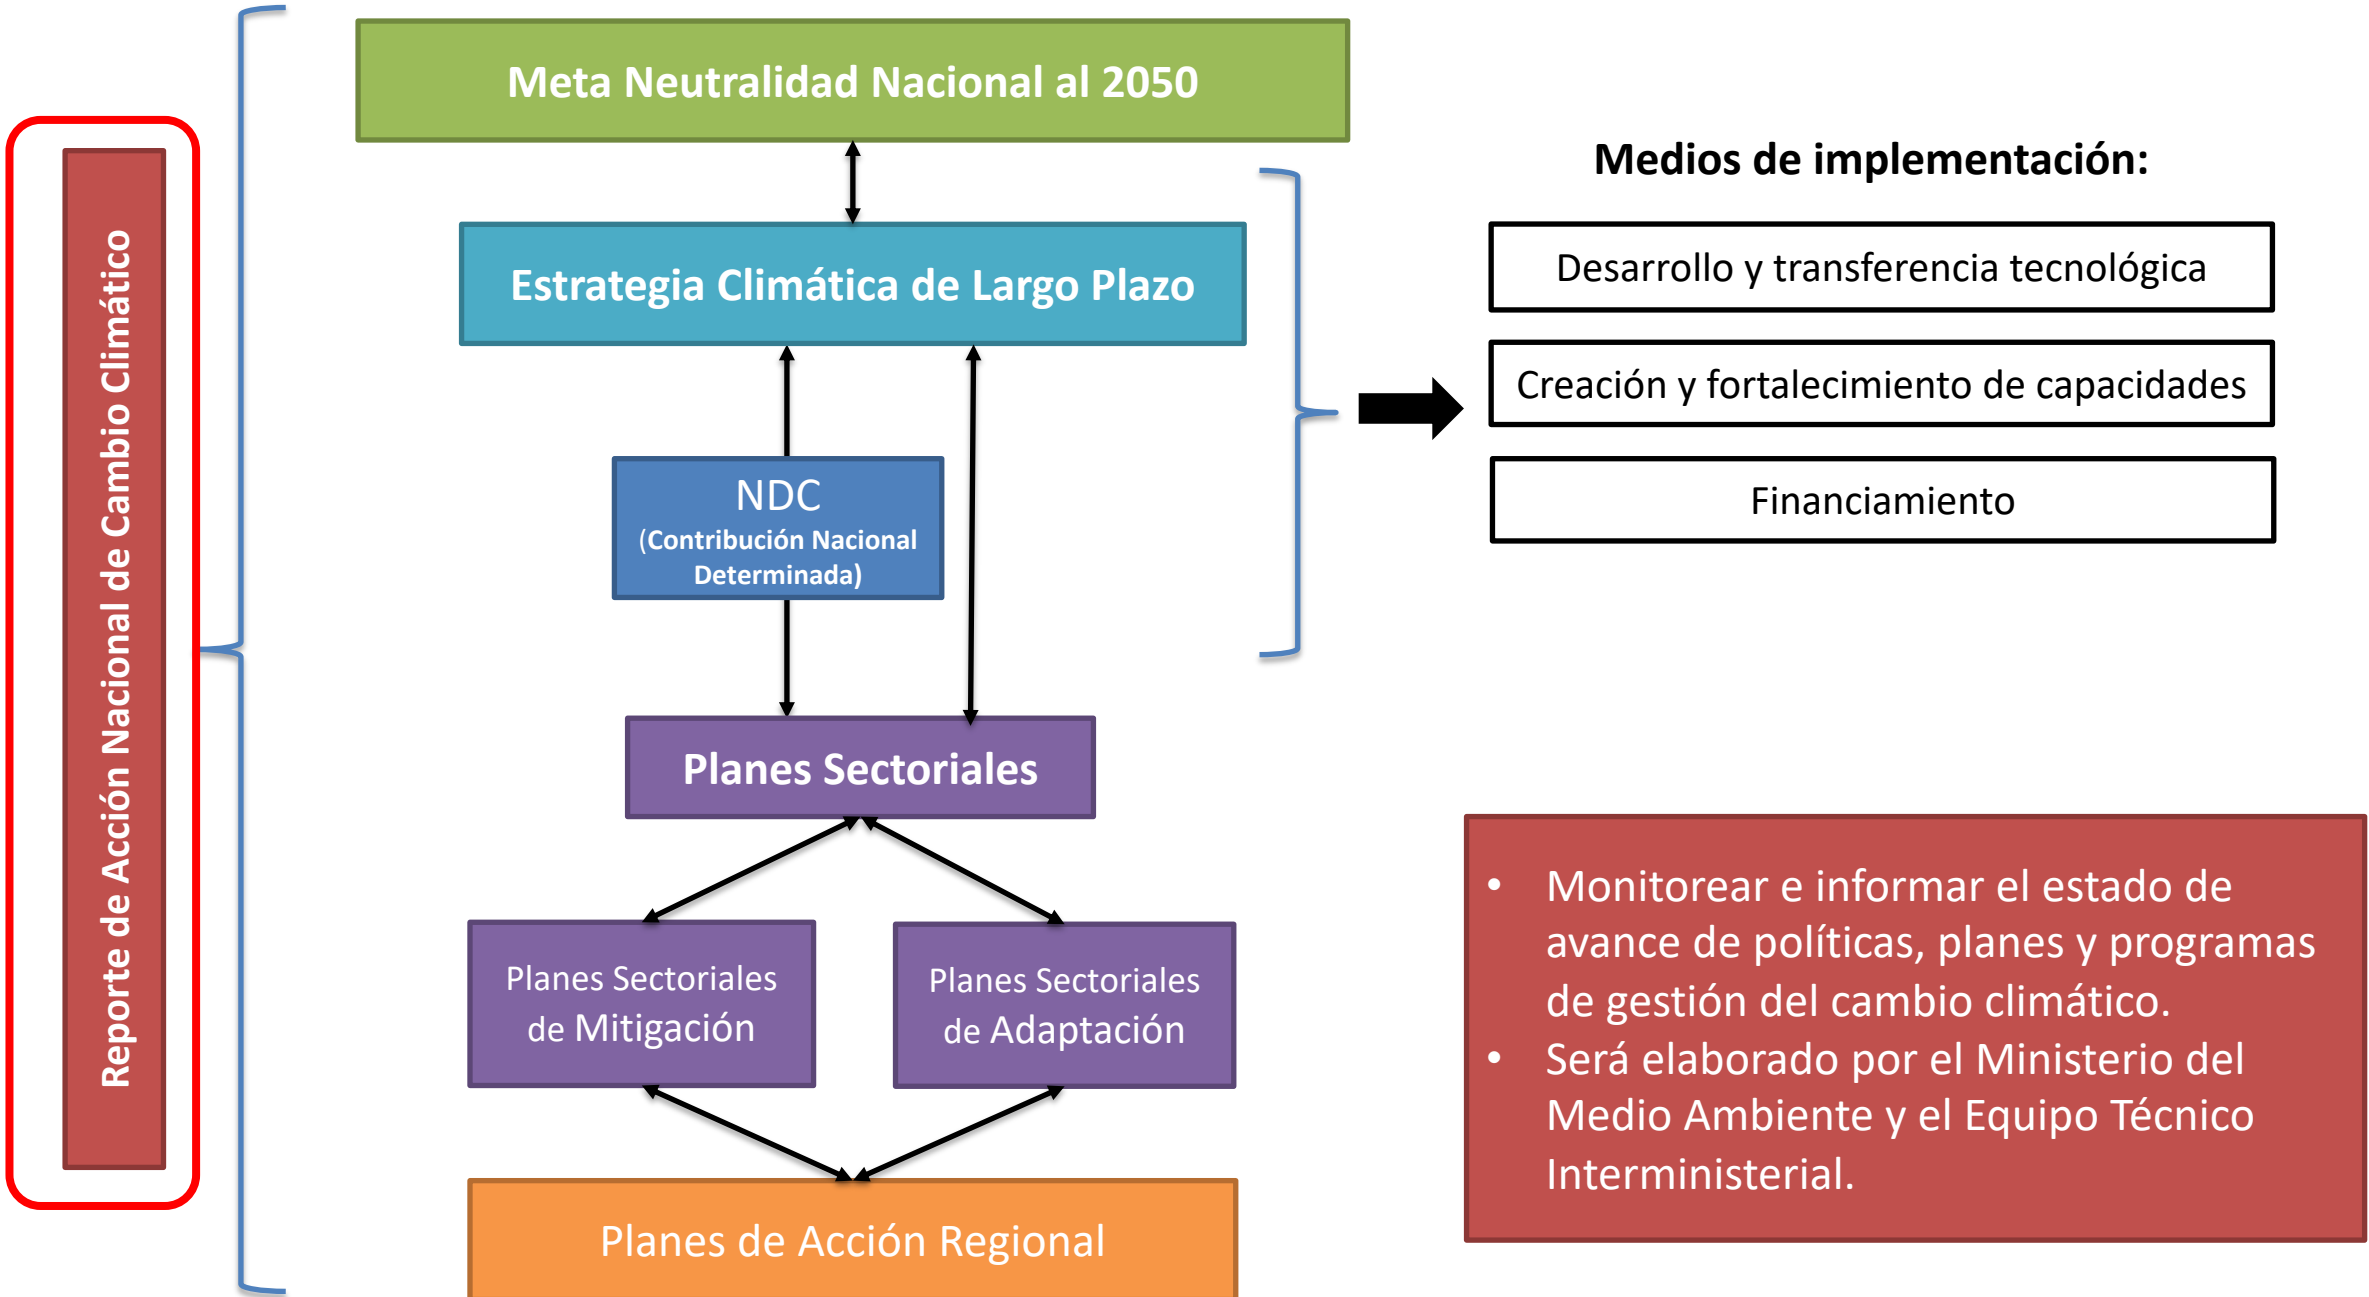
Reporte de Acción Nacional de Cambio Climático

Meta Neutralidad Nacional al 2050

Estrategia Climática de Largo Plazo

NDC
(Contribución Nacional Determinada)

Planes Sectoriales

Planes Sectoriales de Mitigación

Planes Sectoriales de Adaptación

Planes de Acción Regional

Medios de implementación:

Desarrollo y transferencia tecnológica

Creación y fortalecimiento de capacidades

Financiamiento

• Monitorear e informar el estado de avance de políticas, planes y programas de gestión del cambio climático.
• Será elaborado por el Ministerio del Medio Ambiente y el Equipo Técnico Interministerial.